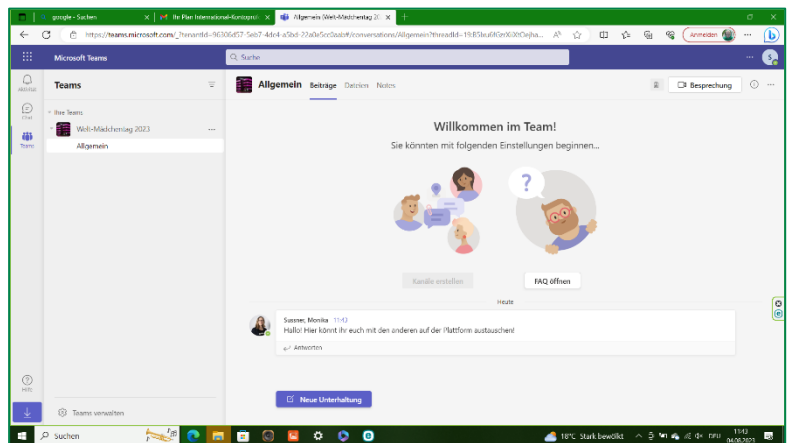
google - Suchen
Ihr Plan International-Kunstproj
Allgemein (Welt-Mädchentag 20
https://teams.microsoft.com/_?tenantId=9630d57-5eb7-44c4-a5bd-22a0e5cc0aab#/conversations/Allgemein?threadId=19:85bu6f6nXiXtOejha...
Anmelden

Microsoft Teams
Suche

Aktivität
Chat
Teams
Hilfe

Teams
Ihre Teams
Welt-Mädchentag 2023
Allgemein
Teams verwalten

Allgemein Beiträge Dateien Notes
Besprechung

Willkommen im Team!
Sie könnten mit folgenden Einstellungen beginnen...

Kanäle erstellen
FAQ öffnen

Heute

Sussner, Monika 11:42
Hallo! Hier könnt ihr euch mit den anderen auf der Plattform austauschen!
Antworten

Neue Unterhaltung

Suchen
18°C Stark bewölkt
DEU
11:43
04.08.2023